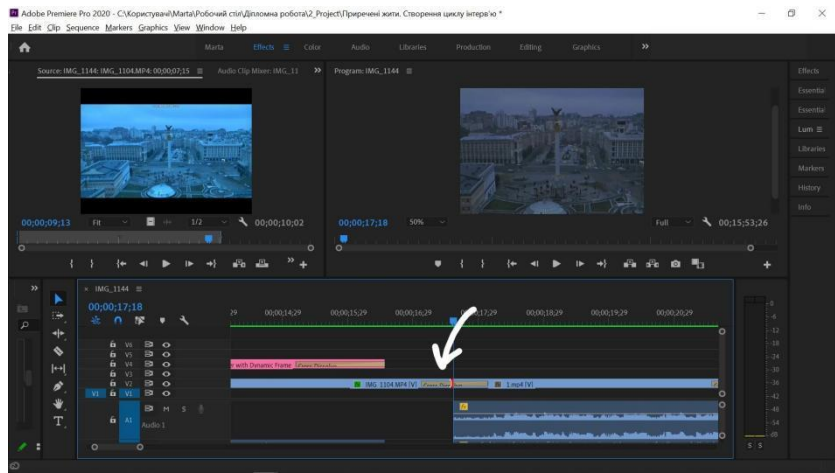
Adobe Premiere Pro 2020 - C:\Користувачі\Marta\Робочий стіл\Дипломна робота\2_Project\Приречені жити. Створення циклу інтерв'ю *

File Edit Clip Sequence Markers Graphics View Window Help

Marta Effects ≡ Color Audio Libraries Production Editing Graphics »

Source: IMG_1144: IMG_1104.MP4: 00;00;07;15 ≡ Audio Clip Mixer: IMG_11 » Program: IMG_1144 ≡

Effects
Essential
Essential
Lum ≡
Libraries
Markers
History
Info

00;00;09;13 Fit 1/2 00;00;10;02

00;00;17;18 50% Full 00;15;53;26

» × IMG_1144 ≡

00;00;17;18

29 00;00;14;29 00;00;15;29 00;00;16;29 00;00;17;29 00;00;18;29 00;00;19;29 00;00;20;29

V6
V5
V4
V3
V2
V1 V1
A1 M S
Audio 1

r with Dynamic Frame Warp Stabilizer

IMG_1104.MP4 [V] Warp Stab

1.mp4 [V]

0
-6
-12
-18
-24
-30
-36
-42
-48
-54
dB

S S